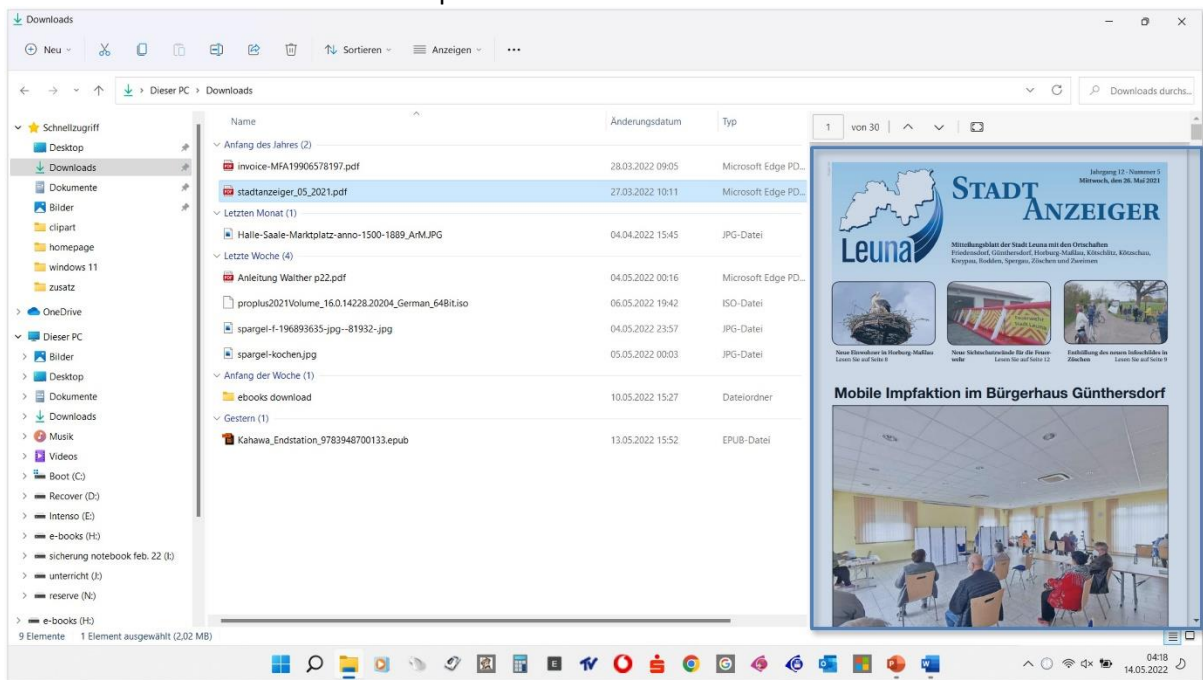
Downloads

Neu Sortieren Anzeigen ...

Dieser PC > Downloads

Downloads durchs...

Schnellzugriff
Desktop
Downloads
Dokumente
Bilder
clipart
homepage
windows 11
zusatz
OneDrive
Dieser PC
Bilder
Desktop
Dokumente
Downloads
Musik
Videos
Boot (C:)
Recover (D:)
Intenso (E:)
e-books (H:)
sicherung notebook feb. 22 (I:)
unterricht (J:)
reserve (N:)
e-books (H:)

| Name | Änderungsdatum | Typ |
|---|---|---|
| Anfang des Jahres (2) | | |
| invoice-MFA19906578197.pdf | 28.03.2022 09:05 | Microsoft Edge PD... |
| stadtanzeiger_05_2021.pdf | 27.03.2022 10:11 | Microsoft Edge PD... |
| Letzten Monat (1) | | |
| Halle-Saale-Marktplatz-anno-1500-1889_ArM.JPG | 04.04.2022 15:45 | JPG-Datei |
| Letzte Woche (4) | | |
| Anleitung Walther p22.pdf | 04.05.2022 00:16 | Microsoft Edge PD... |
| proplus2021Volume_16.0.14228.20204_German_64Bit.iso | 06.05.2022 19:42 | ISO-Datei |
| spargel-f-196893635-jpg--81932-.jpg | 04.05.2022 23:57 | JPG-Datei |
| spargel-kochen.jpg | 05.05.2022 00:03 | JPG-Datei |
| Anfang der Woche (1) | | |
| ebooks download | 10.05.2022 15:27 | Dateiordner |
| Gestern (1) | | |
| Kahawa_Endstation_9783948700133.epub | 13.05.2022 15:52 | EPUB-Datei |

1 von 30

Jahrgang 12 · Nummer 5
Mittwoch, den 26. Mai 2021

STADT ANZEIGER

Leuna

Mitteilungsblatt der Stadt Leuna mit den Ortschaften Friedensdorf, Günthersdorf, Horburg-Maßlau, Kötschlitz, Kötzschau, Kreypau, Rodden, Spergau, Zöschen und Zweimen

Neue Einwohner in Horburg-Maßlau Lesen Sie auf Seite 8

Neue Sichtschutzwände für die Feuerwehr Lesen Sie auf Seite 12

Enthüllung des neuen Infoschildes in Zöschen Lesen Sie auf Seite 9

Mobile Impfaktion im Bürgerhaus Günthersdorf

9 Elemente 1 Element ausgewählt (2,02 MB)

04:18
14.05.2022